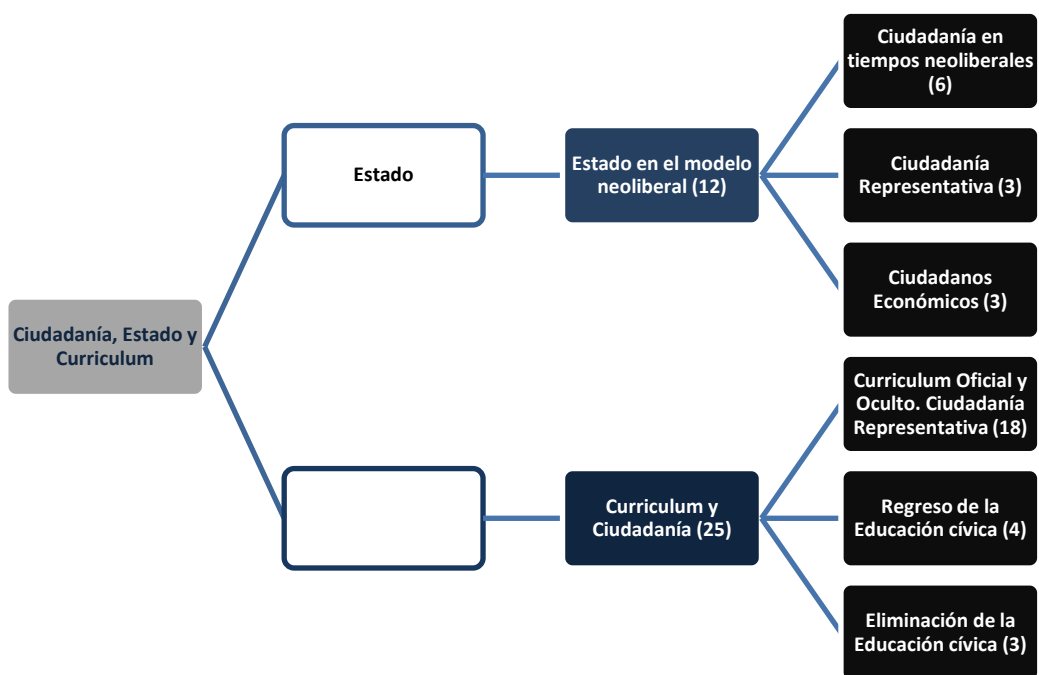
Ciudadanía, Estado y Curriculum

Estado

Estado en el modelo neoliberal (12)

Ciudadanía en tiempos neoliberales (6)

Ciudadanía Representativa (3)

Ciudadanos Económicos (3)

Curriculum y Ciudadanía (25)

Curriculum Oficial y Oculto. Ciudadanía Representativa (18)

Regreso de la Educación cívica (4)

Eliminación de la Educación cívica (3)